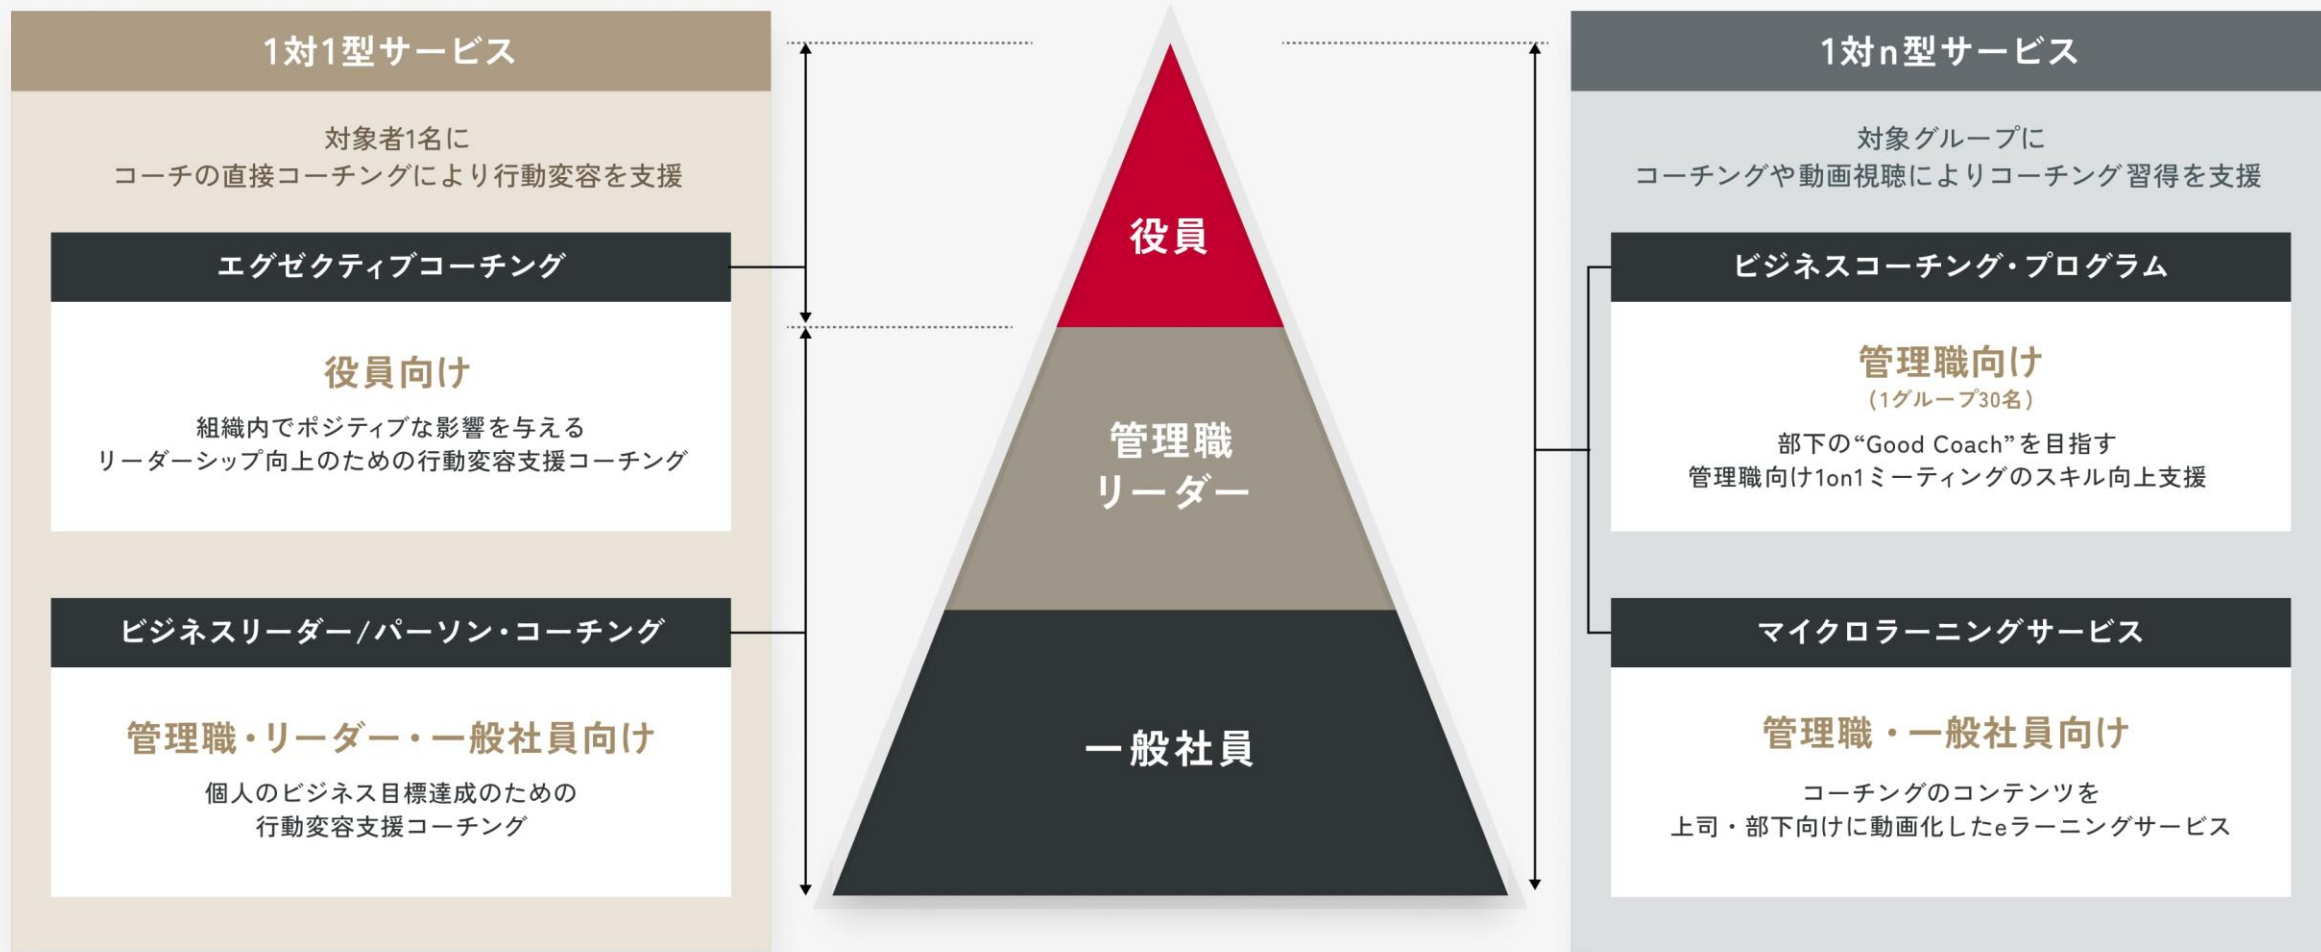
1対1型サービス

対象者1名に
コーチの直接コーチングにより行動変容を支援

エグゼクティブコーチング

役員向け

組織内でポジティブな影響を与える
リーダーシップ向上のための行動変容支援コーチング

ビジネスリーダー/パーソン・コーチング

管理職・リーダー・一般社員向け

個人のビジネス目標達成のための
行動変容支援コーチング

役員

管理職
リーダー

一般社員

1対n型サービス

対象グループに
コーチングや動画視聴によりコーチング習得を支援

ビジネスコーチング・プログラム

管理職向け
（1グループ30名）

部下の“Good Coach”を目指す
管理職向け1on1ミーティングのスキル向上支援

マイクロラーニングサービス

管理職・一般社員向け

コーチングのコンテンツを
上司・部下向けに動画化したeラーニングサービス